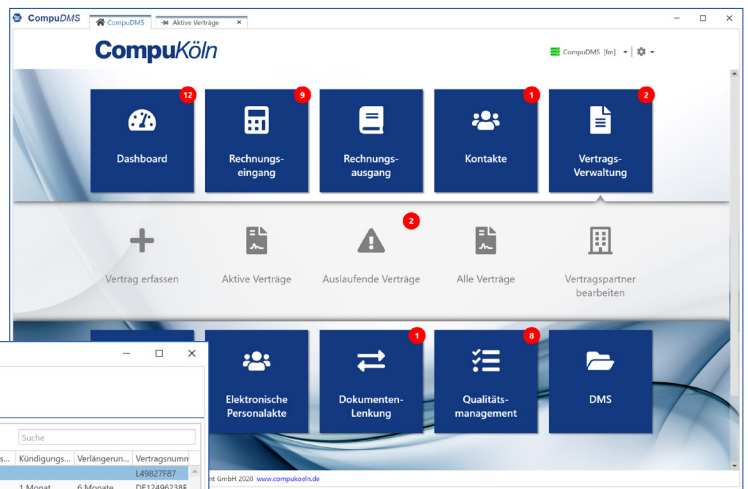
CompuDMS

CompuDMS

Aktive Verträge

CompuKöln

CompuDMS [fm]

12
Dashboard

9
Rechnungseingang

Rechnungsausgang

1
Kontakte

2
Vertrags-Verwaltung

Vertrag erfassen

Aktive Verträge

2
Auslaufende Verträge

Alle Verträge

Vertragspartner bearbeiten

Elektronische Personalakte

1
Dokumenten-Lenkung

8
Qualitätsmanagement

DMS

Suche

| s... | Kündigungs... | Verlängerun... | Vertragsnumm |
|---|---|---|---|
| | | | L49827F87 |
| | 1 Monat | 6 Monate | DE12496238F |

nt GmbH 2020 www.compukoeln.de